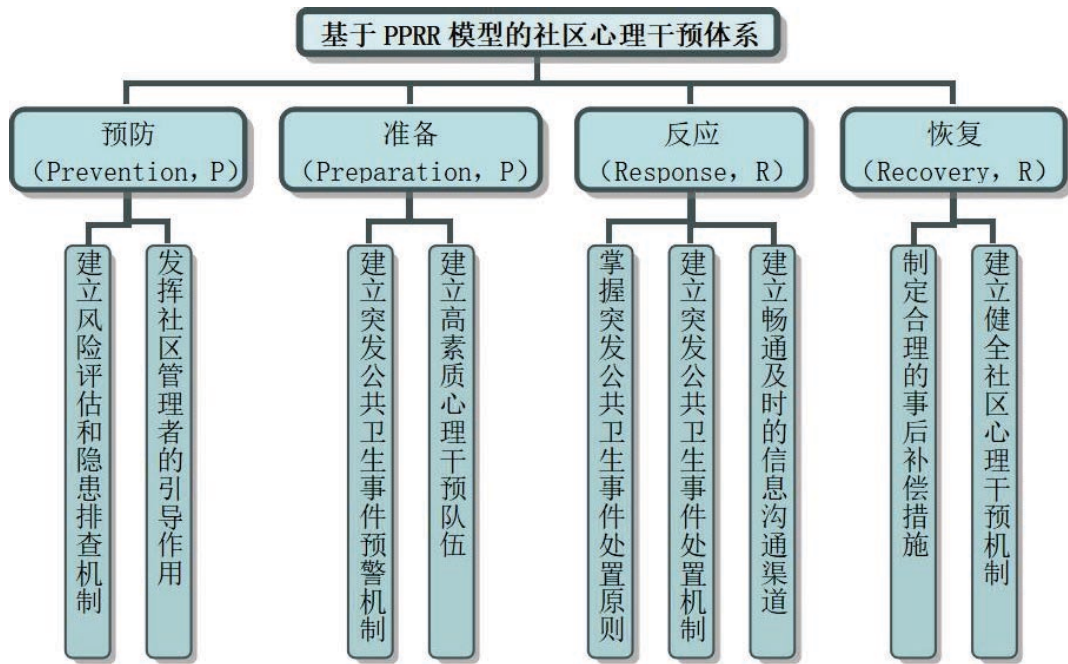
基于 PPRR 模型的社区心理干预体系

预防
(Prevention, P)

建立风险评估和隐患排查机制

发挥社区管理者的引导作用

准备
(Preparation, P)

建立突发公共卫生事件预警机制

建立高素质心理干预队伍

反应
(Response, R)

掌握突发公共卫生事件处置原则

建立突发公共卫生事件处置机制

建立畅通及时的信息沟通渠道

恢复
(Recovery, R)

制定合理的事后补偿措施

建立健全社区心理干预机制